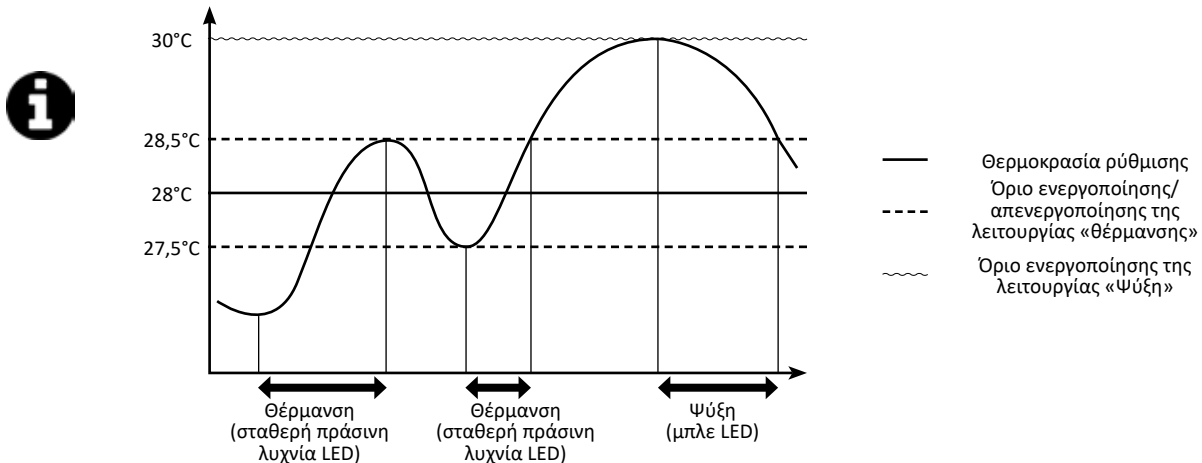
30°C
28,5°C
28°C
27,5°C

Θέρμανση (σταθερή πράσινη λυχνία LED)
Θέρμανση (σταθερή πράσινη λυχνία LED)
Ψύξη (μπλε LED)

Θερμοκρασία ρύθμισης
Όριο ενεργοποίησης/ απενεργοποίησης της λειτουργίας «θέρμανσης»
Όριο ενεργοποίησης της λειτουργίας «Ψύξη»